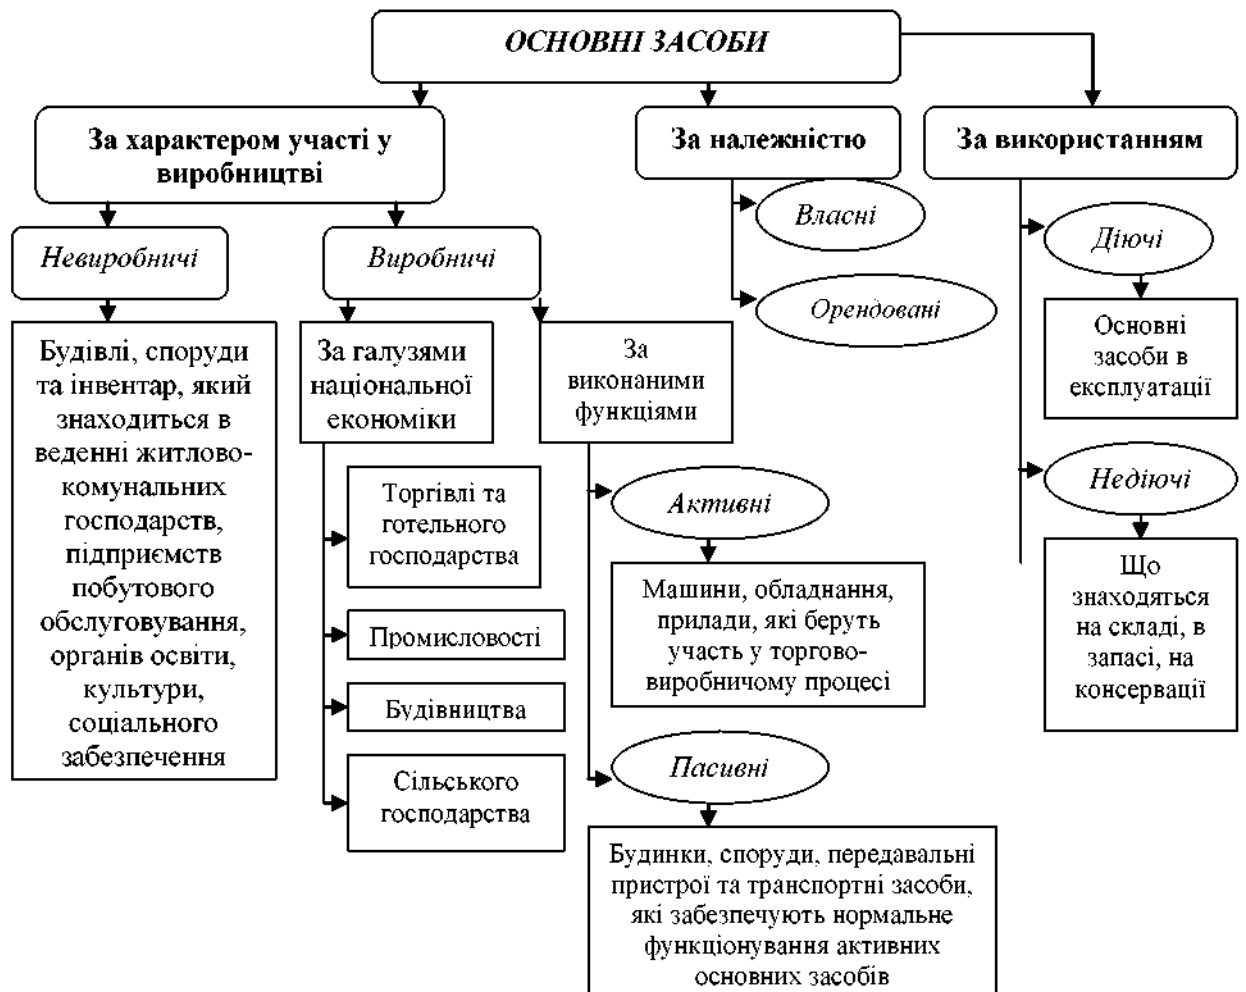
ОСНОВНІ ЗАСОБИ

За характером участі у виробництві

За належністю

За використанням

Невиробничі

Виробничі

Власні

Орендовані

Діючі

Основні засоби в експлуатації

Недіючі

Що знаходяться на складі, в запасі, на консервації

Будівлі, споруди та інвентар, який знаходиться в веденні житлово-комунальних господарств, підприємств побутового обслуговування, органів освіти, культури, соціального забезпечення

За галузями національної економіки

За виконаними функціями

Торгівлі та готельного господарства

Промисловості

Будівництва

Сільського господарства

Активні

Машини, обладнання, прилади, які беруть участь у торгово-виробничому процесі

Пасивні

Будинки, споруди, передавальні пристрої та транспортні засоби, які забезпечують нормальне функціонування активних основних засобів